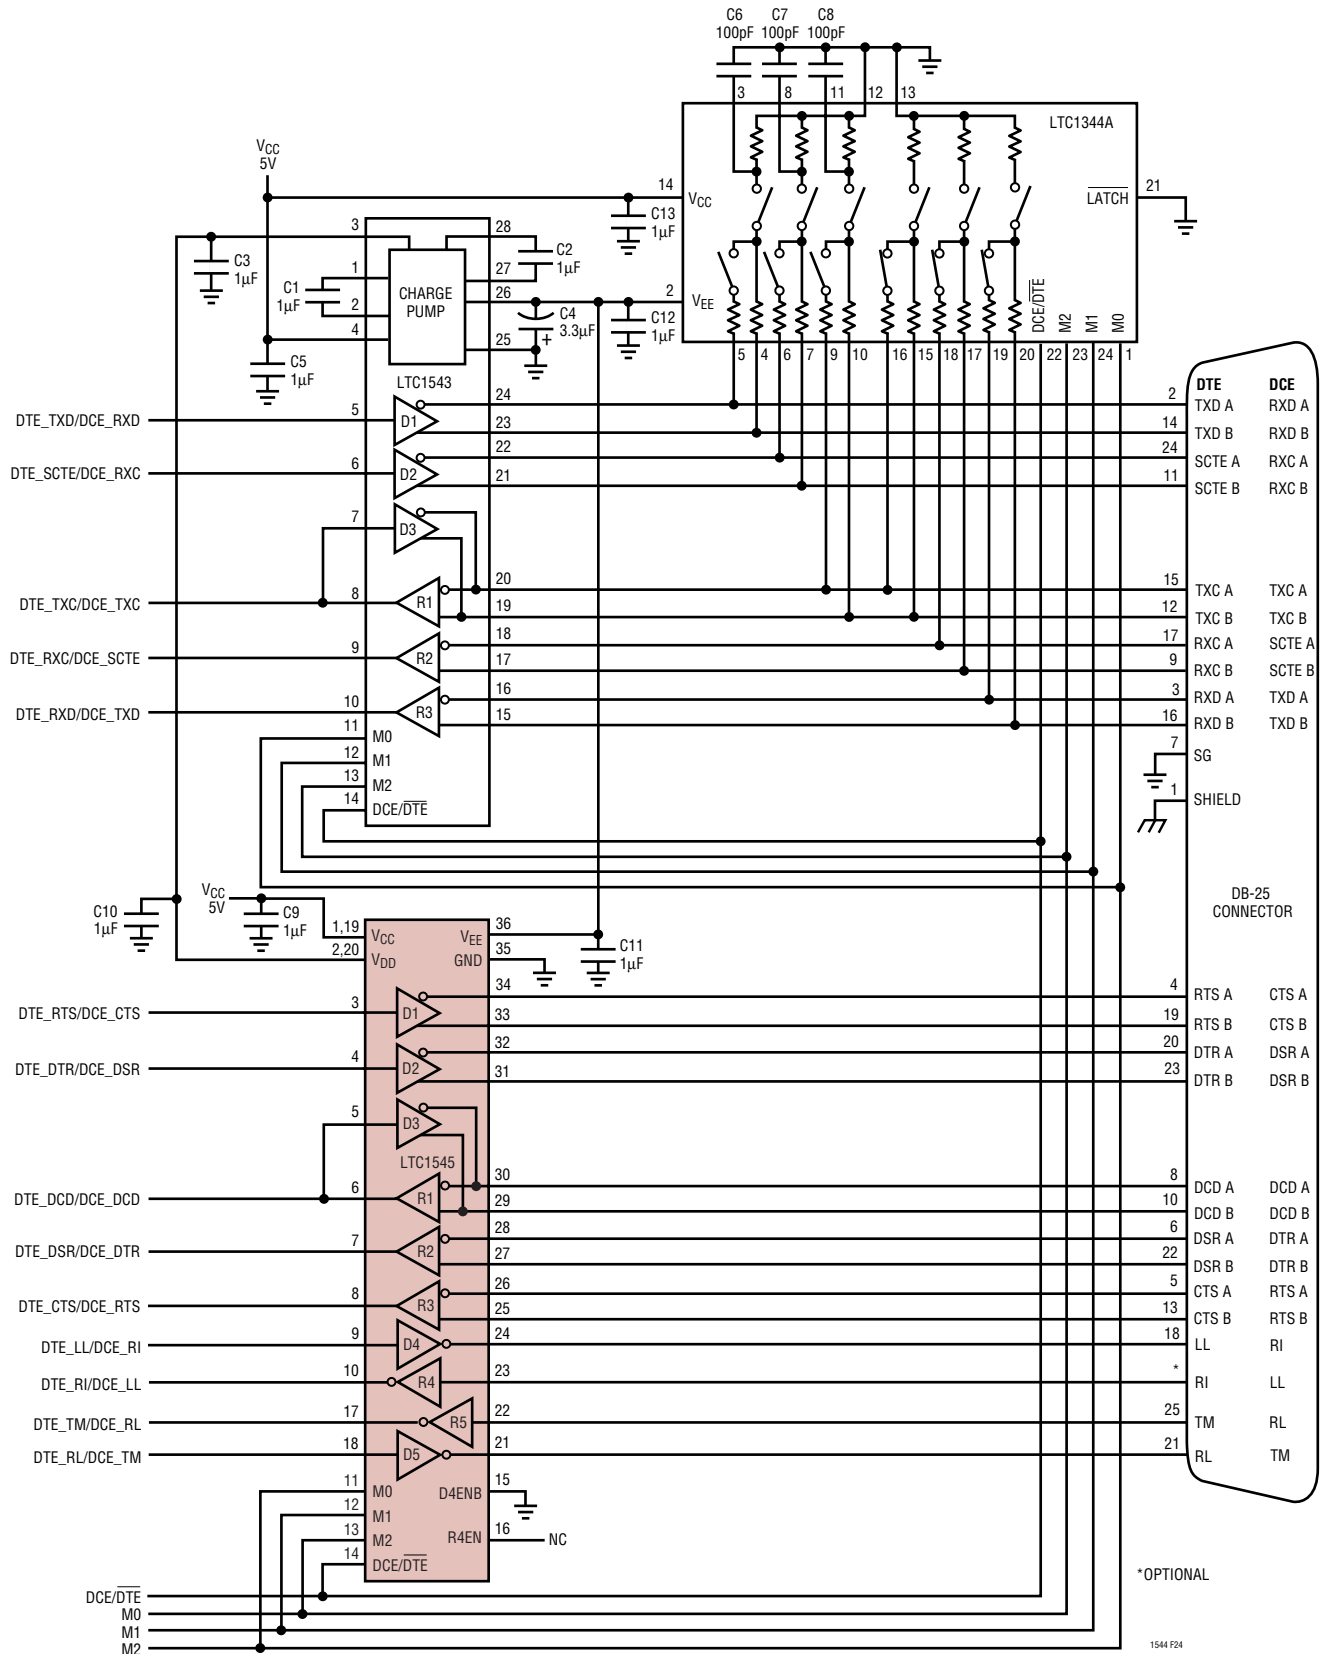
C6 100pF C7 100pF C8 100pF

3 8 11 12 13

LTC1344A

$V_{CC}$ 5V

14 $V_{CC}$

C13 1μF

21 $\overline{LATCH}$

3 28

C3 1μF

C2 1μF

1 27

C1 1μF

CHARGE PUMP

2 26

2 $V_{EE}$

C4 3.3μF

C12 1μF

4

25

C5 1μF

DCE/$\overline{DTE}$ M2 M1 M0

5 4 6 7 9 10 16 15 18 17 19 20 22 23 24 1

LTC1543

DTE DCE

DTE_TXD/DCE_RXD 5 D1 24 23 2 TXD A RXD A 14 TXD B RXD B

DTE_SCTE/DCE_RXC 6 D2 22 21 24 SCTE A RXC A 11 SCTE B RXC B

7 D3

DTE_TXC/DCE_TXC 8 R1 20 19 15 TXC A TXC A 12 TXC B TXC B

DTE_RXC/DCE_SCTE 9 R2 18 17 17 RXC A SCTE A 9 RXC B SCTE B

DTE_RXD/DCE_TXD 10 R3 16 15 3 RXD A TXD A 16 RXD B TXD B

11 M0
12 M1
13 M2
14 DCE/$\overline{DTE}$

7 SG
1 SHIELD

DB-25 CONNECTOR

C10 1μF

$V_{CC}$ 5V

C9 1μF

1,19 $V_{CC}$
2,20 $V_{DD}$

$V_{EE}$ 36
GND 35

C11 1μF

DTE_RTS/DCE_CTS 3 D1 34 33 4 RTS A CTS A 19 RTS B CTS B

DTE_DTR/DCE_DSR 4 D2 32 31 20 DTR A DSR A 23 DTR B DSR B

5 D3

LTC1545

DTE_DCD/DCE_DCD 6 R1 30 29 8 DCD A DCD A 10 DCD B DCD B

DTE_DSR/DCE_DTR 7 R2 28 27 6 DSR A DTR A 22 DSR B DTR B

DTE_CTS/DCE_RTS 8 R3 26 25 5 CTS A RTS A 13 CTS B RTS B

DTE_LL/DCE_RI 9 D4 24 18 LL RI

DTE_RI/DCE_LL 10 R4 23 * RI LL

DTE_TM/DCE_RL 17 R5 22 25 TM RL

DTE_RL/DCE_TM 18 D5 21 21 RL TM

11 M0
12 M1
13 M2
14 DCE/$\overline{DTE}$

D4ENB 15
R4EN 16 NC

*OPTIONAL

DCE/$\overline{DTE}$
M0
M1
M2

1544 F24